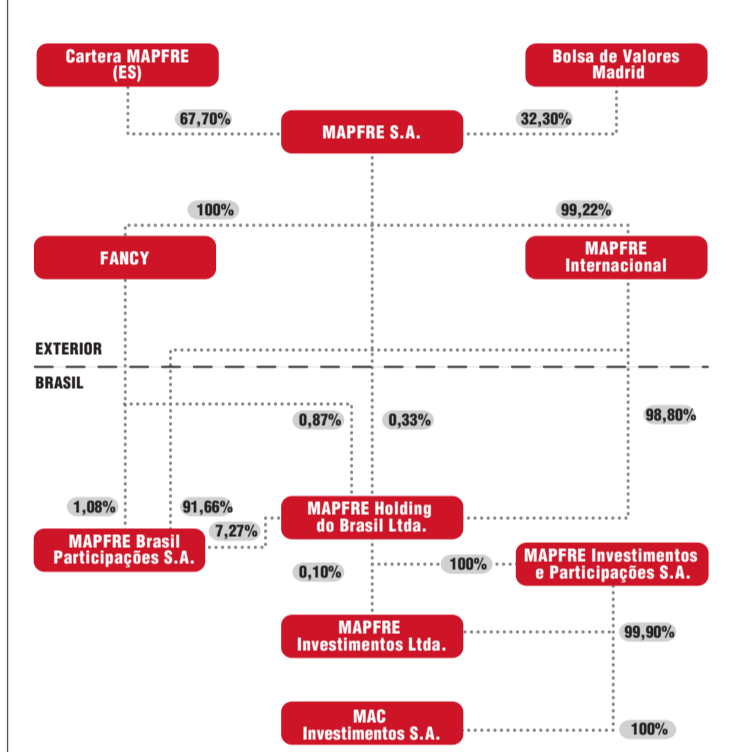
Cartera MAPFRE (ES)

Bolsa de Valores Madrid

67,70%

MAPFRE S.A.

32,30%

100%

99,22%

FANCY

MAPFRE Internacional

EXTERIOR

BRASIL

0,87%

0,33%

98,80%

1,08%

91,66%

MAPFRE Holding do Brasil Ltda.

7,27%

MAPFRE Brasil Participações S.A.

0,10%

100%

MAPFRE Investimentos e Participações S.A.

MAPFRE Investimentos Ltda.

99,90%

MAC Investimentos S.A.

100%